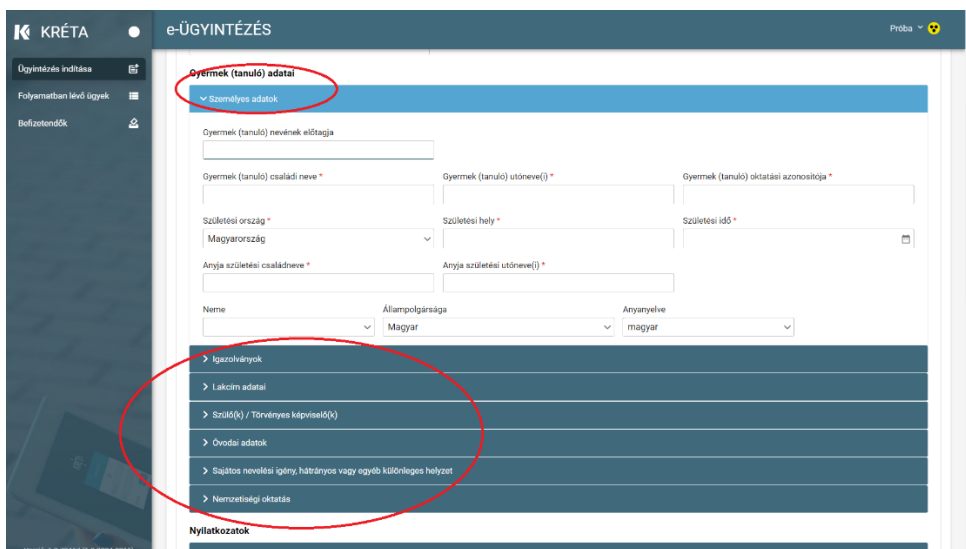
KRÉTA

e-ÜGYINTÉZÉS

Próba

Ügyintézés indítása

Folyamatban lévő ügyek

Befizetendők

Gyermek (tanuló) adatai

Személyes adatok

Gyermek (tanuló) nevének előtagja

Gyermek (tanuló) családi neve *

Gyermek (tanuló) utóneve(i) *

Gyermek (tanuló) oktatási azonosítója *

Születési ország *

Magyarország

Születési hely *

Születési idő *

Anyja születési családneve *

Anyja születési utóneve(i) *

Neme

Állampolgársága

Magyar

Anyanyelve

magyar

Igazolványok

Lakcím adatai

Szülő(k) / Törvényes képviselő(k)

Óvodai adatok

Sajátos nevelési igény, hátrányos vagy egyéb különleges helyzet

Nemzetiségi oktatás

Nyilatkozatok